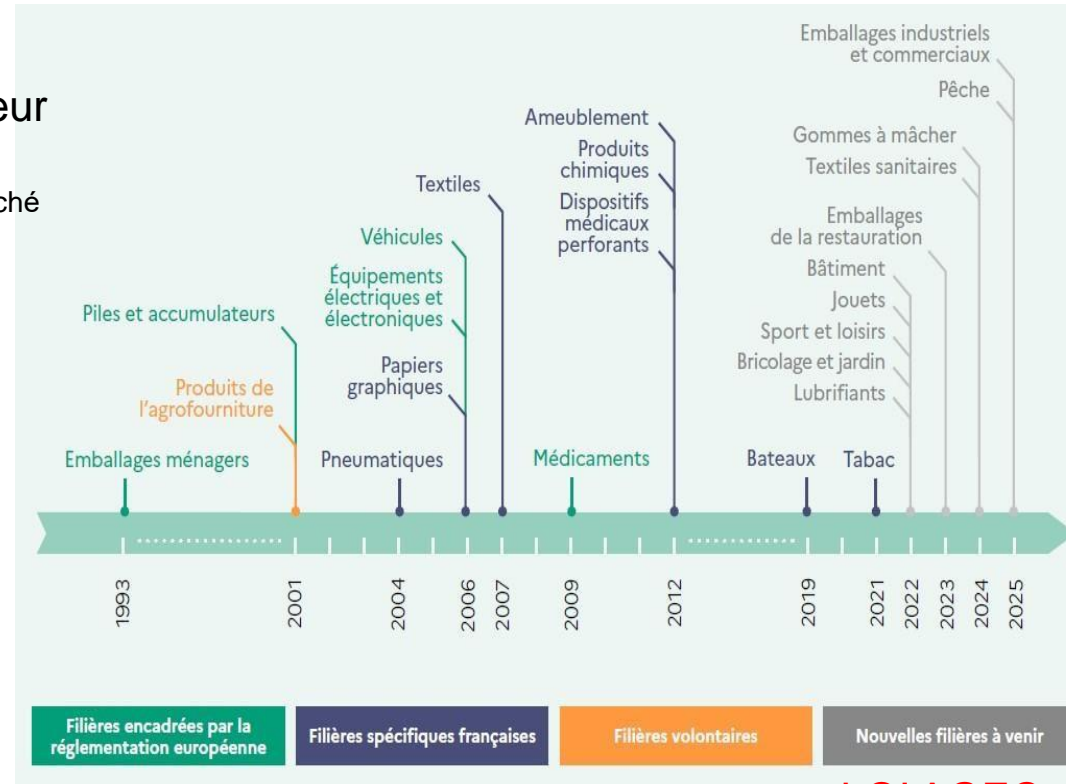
eur

ché

Emballages industriels et commerciaux

Pêche

Ameublement

Produits chimiques

Dispositifs médicaux perforants

Gommes à mâcher

Textiles sanitaires

Textiles

Véhicules

Équipements électriques et électroniques

Emballages de la restauration

Bâtiment

Jouets

Sport et loisirs

Bricolage et jardin

Lubrifiants

Piles et accumulateurs

Papiers graphiques

Produits de l'agrofourniture

Emballages ménagers

Pneumatiques

Médicaments

Bateaux

Tabac

1993

2001

2004

2006

2007

2009

2012

2019

2021

2022

2023

2024

2025

Filières encadrées par la réglementation européenne

Filières spécifiques françaises

Filières volontaires

Nouvelles filières à venir

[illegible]